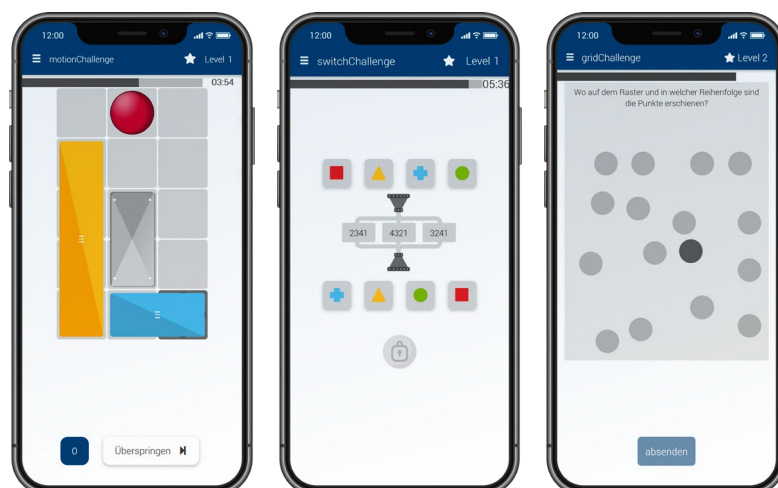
12:00

motionChallenge

Level 1

03:54

0

Überspringen

12:00

switchChallenge

Level 1

05:36

2341

4321

3241

12:00

gridChallenge

Level 2

Wo auf dem Raster und in welcher Reihenfolge sind die Punkte erschienen?

absenden